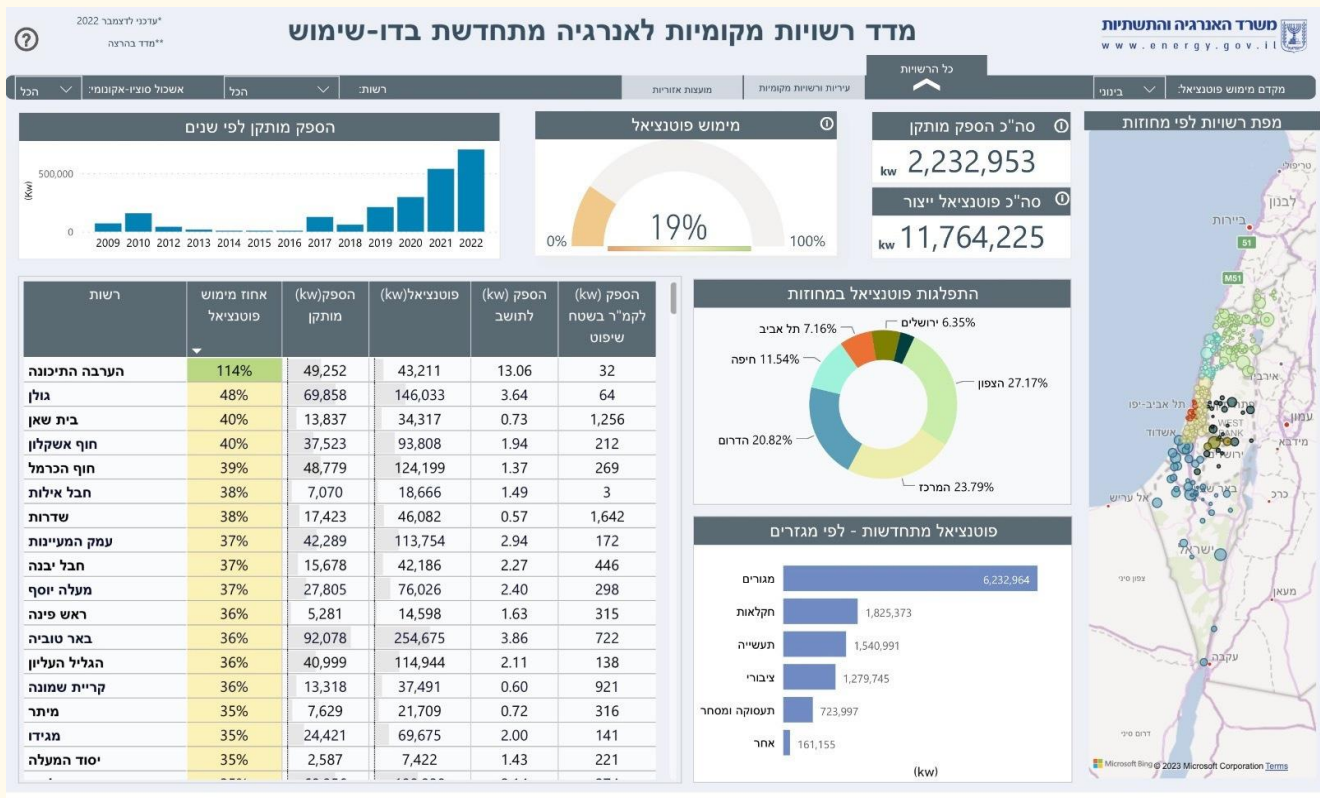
משרד האנרגיה והתשתיות
www.energy.gov.il

מדד רשויות מקומיות לאנרגיה מתחדשת בדו-שימוש

*עדכני לדצמבר 2022
**מדד בהרצה

כל הרשויות

מקדם מימוש פוטנציאל: בינוני
עיריות ורשויות מקומיות
מועצות אזוריות
רשות: הכל
אשכול סוציו-אקונומי: הכל

מפת רשויות לפי מחוזות

סה"כ הספק מותקן
kw 2,232,953

סה"כ פוטנציאל ייצור
kw 11,764,225

מימוש פוטנציאל
0% 19% 100%

הספק מותקן לפי שנים
500,000
0
(Kw)
2009 2010 2012 2013 2014 2015 2016 2017 2018 2019 2020 2021 2022

| רשות | אחוז מימוש פוטנציאל | הספק(kw) מותקן | פוטנציאל(kw) | הספק (kw) לתושב | הספק (kw) לקמ"ר בשטח שיפוט |
|---|---|---|---|---|---|
| הערבה התיכונה | 114% | 49,252 | 43,211 | 13.06 | 32 |
| גולן | 48% | 69,858 | 146,033 | 3.64 | 64 |
| בית שאן | 40% | 13,837 | 34,317 | 0.73 | 1,256 |
| חוף אשקלון | 40% | 37,523 | 93,808 | 1.94 | 212 |
| חוף הכרמל | 39% | 48,779 | 124,199 | 1.37 | 269 |
| חבל אילות | 38% | 7,070 | 18,666 | 1.49 | 3 |
| שדרות | 38% | 17,423 | 46,082 | 0.57 | 1,642 |
| עמק המעיינות | 37% | 42,289 | 113,754 | 2.94 | 172 |
| חבל יבנה | 37% | 15,678 | 42,186 | 2.27 | 446 |
| מעלה יוסף | 37% | 27,805 | 76,026 | 2.40 | 298 |
| ראש פינה | 36% | 5,281 | 14,598 | 1.63 | 315 |
| באר טוביה | 36% | 92,078 | 254,675 | 3.86 | 722 |
| הגליל העליון | 36% | 40,999 | 114,944 | 2.11 | 138 |
| קריית שמונה | 36% | 13,318 | 37,491 | 0.60 | 921 |
| מיתר | 35% | 7,629 | 21,709 | 0.72 | 316 |
| מגידו | 35% | 24,421 | 69,675 | 2.00 | 141 |
| יסוד המעלה | 35% | 2,587 | 7,422 | 1.43 | 221 |

התפלגות פוטנציאל במחוזות
ירושלים 6.35%
תל אביב 7.16%
חיפה 11.54%
הצפון 27.17%
הדרום 20.82%
המרכז 23.79%

פוטנציאל מתחדשות - לפי מגזרים
מגורים 6,232,964
חקלאות 1,825,373
תעשייה 1,540,991
ציבורי 1,279,745
תעסוקה ומסחר 723,997
אחר 161,155
(kw)

טריפולי
לבנון
ביירות
51
M51
איבר
תל אביב-יפו
עמון
אשדוד
WEST BANK
ירושלים
מידבא
אל עריש
באר שבע
כרכ
ישראל
צפון סיני
מעאן
עקבה
דרום סיני
Microsoft Bing © 2023 Microsoft Corporation Terms